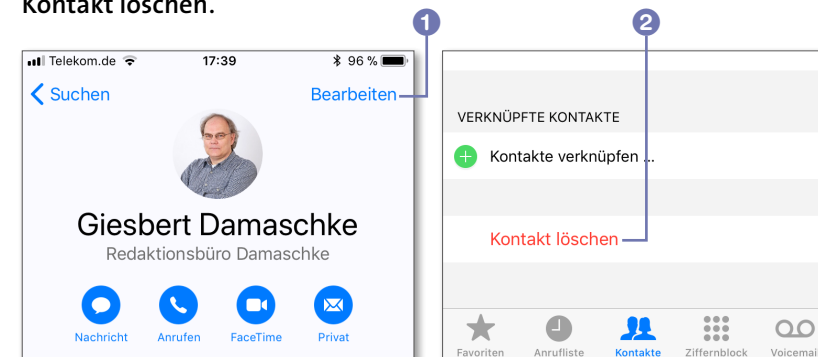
Kontakt löschen.

1

Telekom.de 17:39 96 %

Suchen Bearbeiten

Giesbert Damaschke

Redaktionsbüro Damaschke

Nachricht Anrufen FaceTime Privat

2

VERKNÜPFTE KONTAKTE

Kontakte verknüpfen ...

Kontakt löschen

Favoriten Anrufliste Kontakte Ziffernblock Voicemai